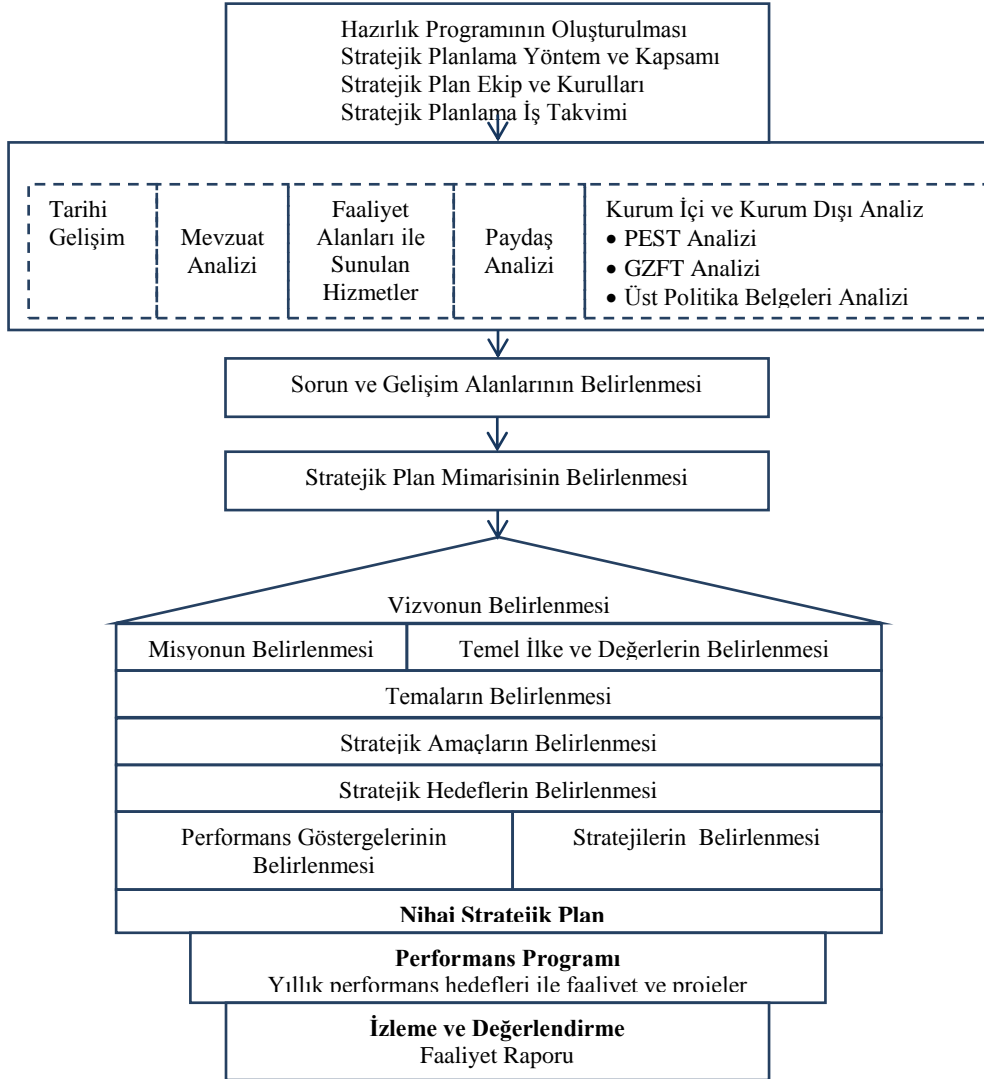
Hazırlık Programının Oluşturulması
Stratejik Planlama Yöntem ve Kapsamı
Stratejik Plan Ekip ve Kurulları
Stratejik Planlama İş Takvimi

Tarihi Gelişim

Mevzuat Analizi

Faaliyet Alanları ile Sunulan Hizmetler

Paydaş Analizi

Kurum İçi ve Kurum Dışı Analiz
• PEST Analizi
• GZFT Analizi
• Üst Politika Belgeleri Analizi

Sorun ve Gelişim Alanlarının Belirlenmesi

Stratejik Plan Mimarisinin Belirlenmesi

Vizvonun Belirlenmesi

Misyonun Belirlenmesi

Temel İlke ve Değerlerin Belirlenmesi

Temaların Belirlenmesi

Stratejik Amaçların Belirlenmesi

Stratejik Hedeflerin Belirlenmesi

Performans Göstergelerinin Belirlenmesi

Stratejilerin Belirlenmesi

**Nihai Stratejik Plan**

**Performans Programı**
Yıllık performans hedefleri ile faaliyet ve projeler

**İzleme ve Değerlendirme**
Faaliyet Raporu